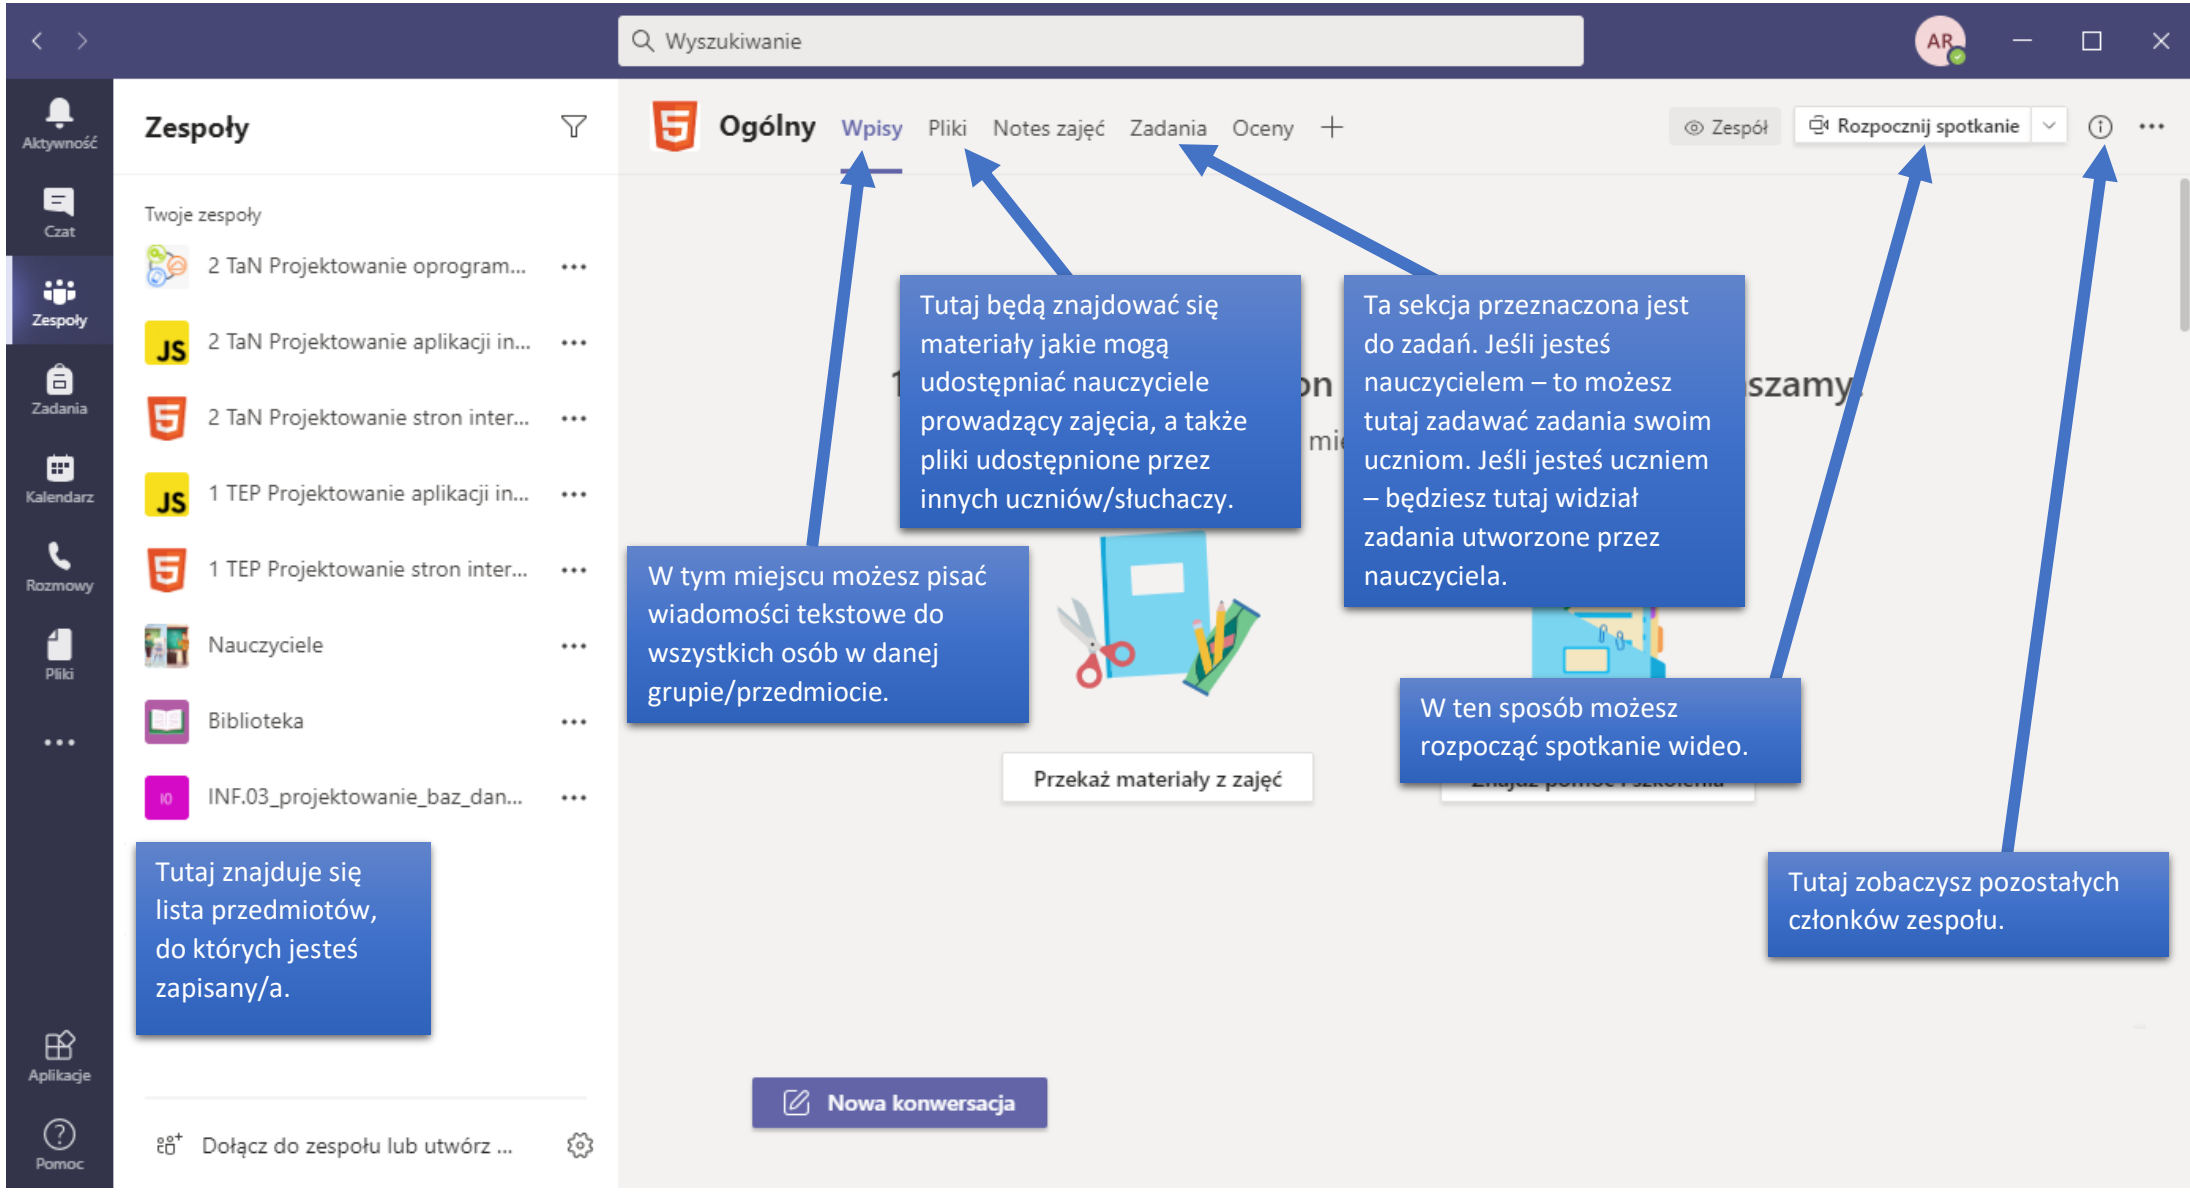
Wyszukiwanie

AR

Aktywność
Czat
Zespoły
Zadania
Kalendarz
Rozmowy
Pliki
...
Aplikacje
Pomoc

Zespoły

Twoje zespoły

2 TaN Projektowanie oprogram...
2 TaN Projektowanie aplikacji in...
2 TaN Projektowanie stron inter...
1 TEP Projektowanie aplikacji in...
1 TEP Projektowanie stron inter...
Nauczyciele
Biblioteka
INF.03_projektowanie_baz_dan...

Dołącz do zespołu lub utwórz ...

Ogólny Wpisy Pliki Notes zajęć Zadania Oceny +

Zespół Rozpocznij spotkanie

Tutaj będą znajdować się materiały jakie mogą udostępniać nauczyciele prowadzący zajęcia, a także pliki udostępnione przez innych uczniów/słuchaczy.

Ta sekcja przeznaczona jest do zadań. Jeśli jesteś nauczycielem – to możesz tutaj zadawać zadania swoim uczniom. Jeśli jesteś uczniem – będziesz tutaj widział zadania utworzone przez nauczyciela.

W tym miejscu możesz pisać wiadomości tekstowe do wszystkich osób w danej grupie/przedmiocie.

W ten sposób możesz rozpocząć spotkanie wideo.

Przekaż materiały z zajęć

Tutaj znajduje się lista przedmiotów, do których jesteś zapisany/a.

Tutaj zobaczysz pozostałych członków zespołu.

Nowa konwersacja